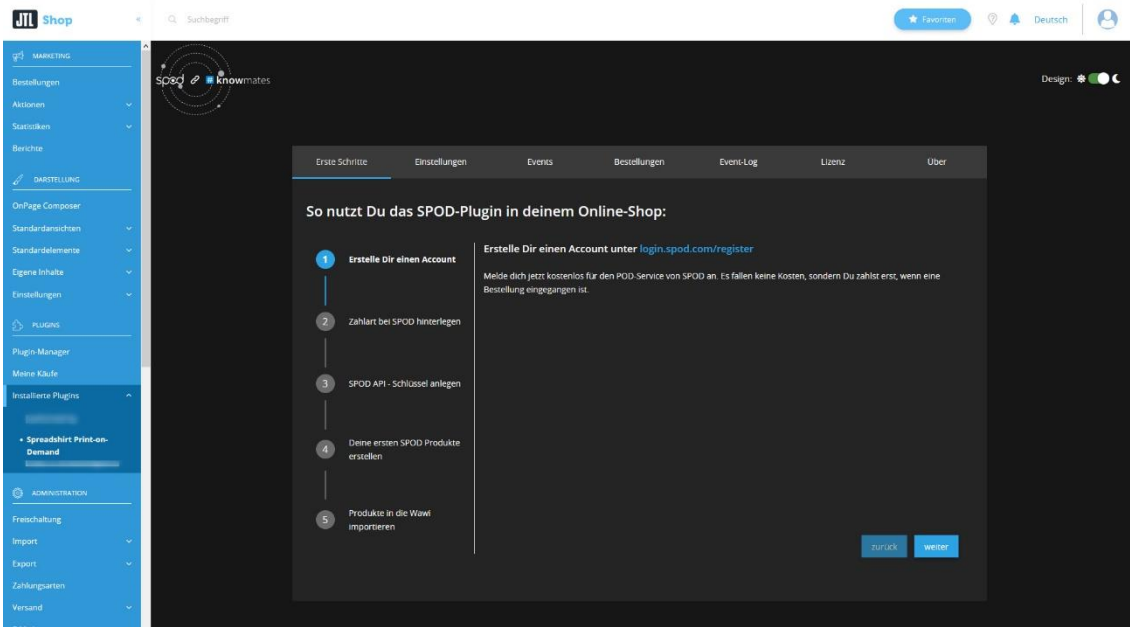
JTL Shop

Suchbegriff

Favoriten

Deutsch

MARKETING

Bestellungen

Aktionen

Statistiken

Berichte

DARSTELLUNG

OnPage Composer

Standardansichten

Standardelemente

Eigene Inhalte

Einstellungen

PLUGINS

Plugin-Manager

Meine Käufe

Installierte Plugins

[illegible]

• Spreadshirt Print-on-Demand

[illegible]

ADMINISTRATION

Freischaltung

Import

Export

Zahlungsarten

Versand

spod knowmates

Design:

Erste Schritte | Einstellungen | Events | Bestellungen | Event-Log | Lizenz | Über

So nutzt Du das SPOD-Plugin in deinem Online-Shop:

1 Erstelle Dir einen Account

2 Zahlart bei SPOD hinterlegen

3 SPOD API - Schlüssel anlegen

4 Deine ersten SPOD Produkte erstellen

5 Produkte in die Wawi importieren

Erstelle Dir einen Account unter login.spod.com/register

Melde dich jetzt kostenlos für den POD-Service von SPOD an. Es fallen keine Kosten, sondern Du zahlst erst, wenn eine Bestellung eingegangen ist.

zurück

weiter